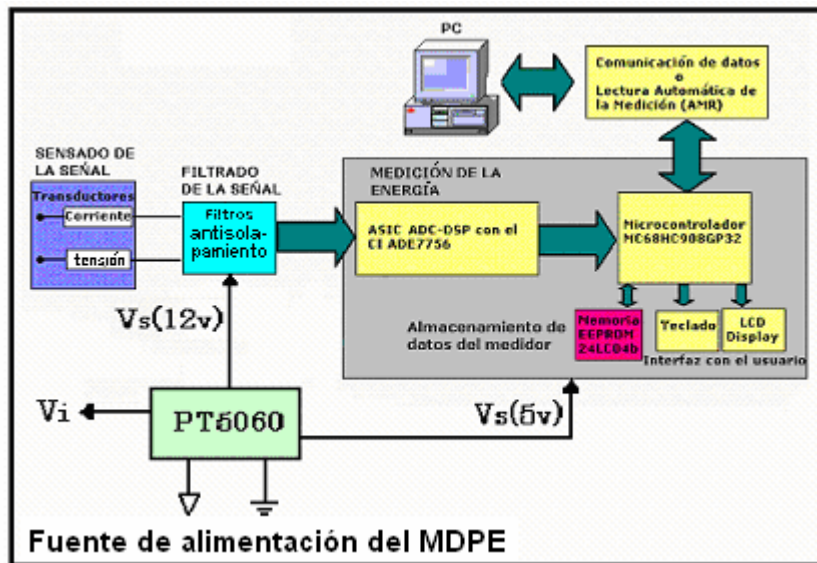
PC

Comunicación de datos o Lectura Automática de la Medición (AMR)

SENSADO DE LA SEÑAL

Transductores

Corriente

tensión

FILTRADO DE LA SEÑAL

Filtros antisolapamiento

MEDICIÓN DE LA ENERGÍA

ASIC ADC-DSP con el CI ADE7756

Microcontrolador MC68HC908GP32

Vs(12v)

Almacenamiento de datos del medidor

Memoria EEPROM 24LC04b

Teclado

LCD Display

Interfaz con el usuario

Vi

PT5060

Vs(5v)

Fuente de alimentación del MDPE